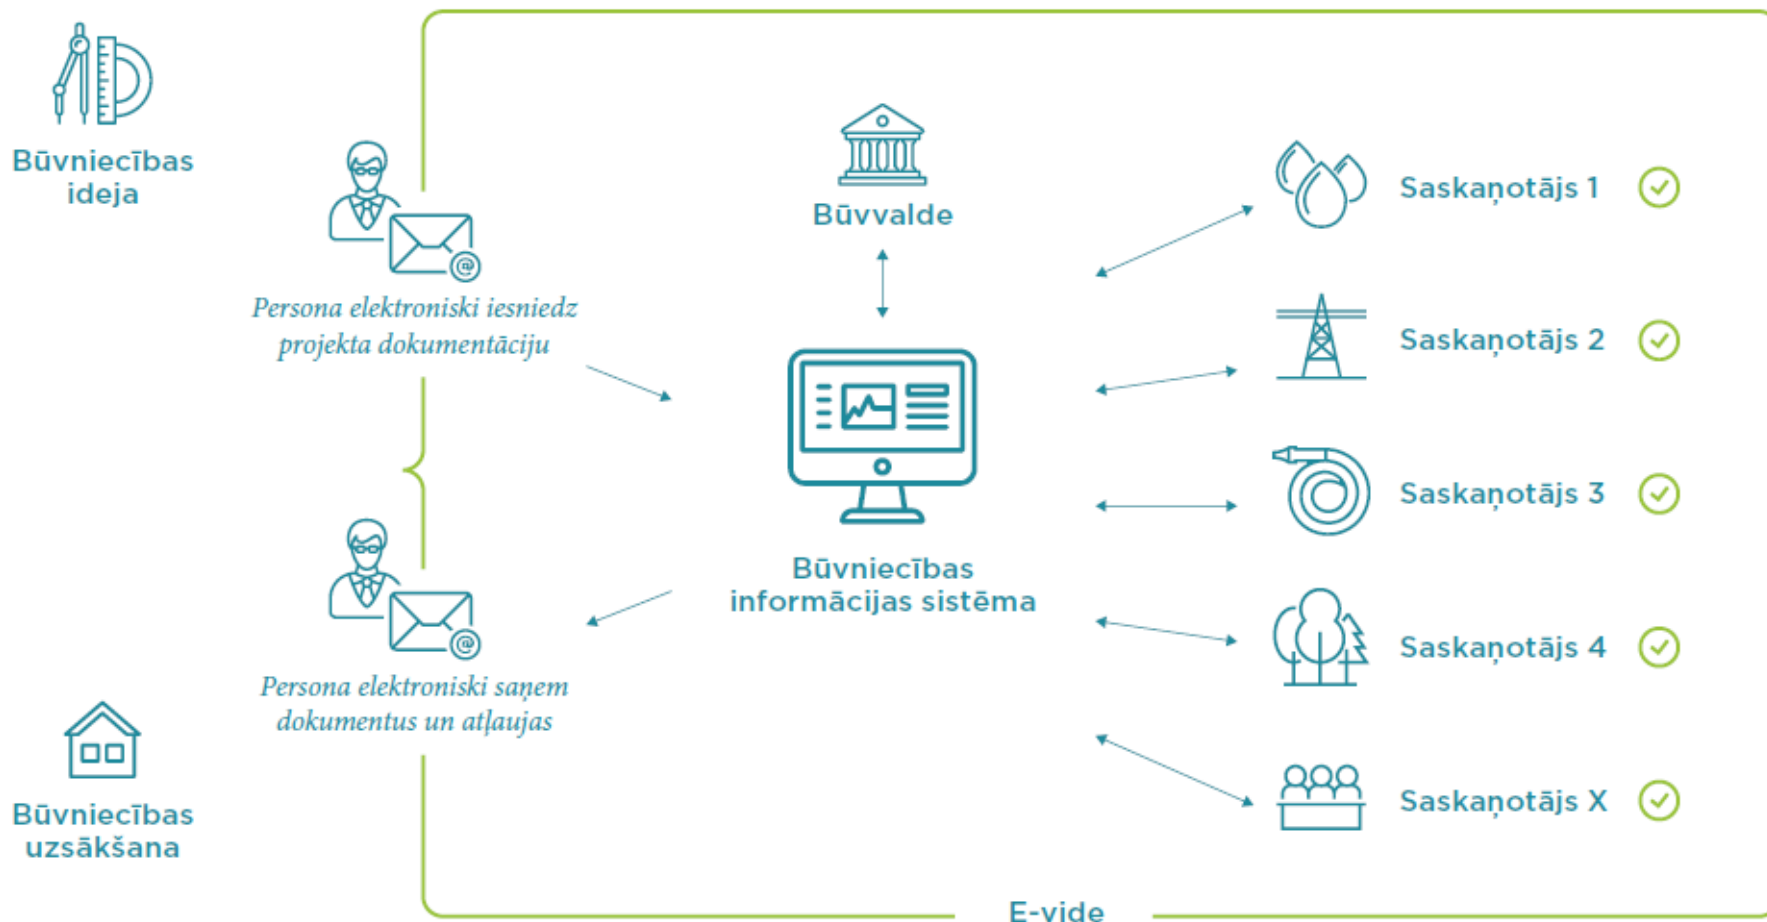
Būvniecības ideja

Persona elektroniski iesniedz projekta dokumentāciju

Būvvalde

Būvniecības informācijas sistēma

Persona elektroniski saņem dokumentus un atļaujas

Būvniecības uzsākšana

Saskaņotājs 1

Saskaņotājs 2

Saskaņotājs 3

Saskaņotājs 4

Saskaņotājs X

E-vide